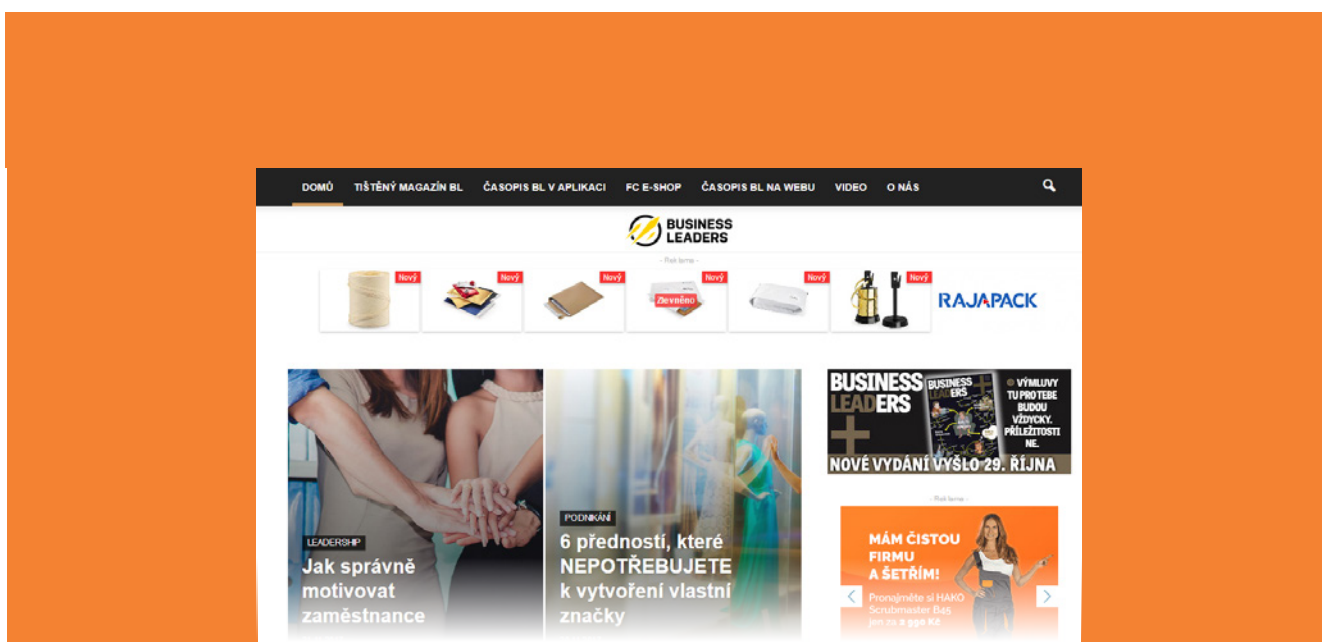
DOMŮ TIŠTĚNÝ MAGAZÍN BL ČASOPIS BL V APLIKACI FC E-SHOP ČASOPIS BL NA WEBU VIDEO O NÁS

BUSINESS LEADERS

- Reklama -

Nový Nový Nový Nový Nový Nový

Zlevněno

RAJAPACK

BUSINESS LEADERS + BUSINESS LEADERS

VÝMLUVY TU PRO TEBE BUDOU VŽDYCKY. PŘÍLEŽITOSTI NE.

NOVÉ VYDÁNÍ VYŠLO 29. ŘÍJNA

- Reklama -

LEADERSHIP

Jak správně motivovat zaměstnance

PODNIKÁNÍ

6 předností, které NEPOTŘEBUJETE k vytvoření vlastní značky

MÁM ČISTOU FIRMU A ŠETŘÍM!

Pronajměte si HAKO Scrubmaster B45 jen za 2 990 Kč